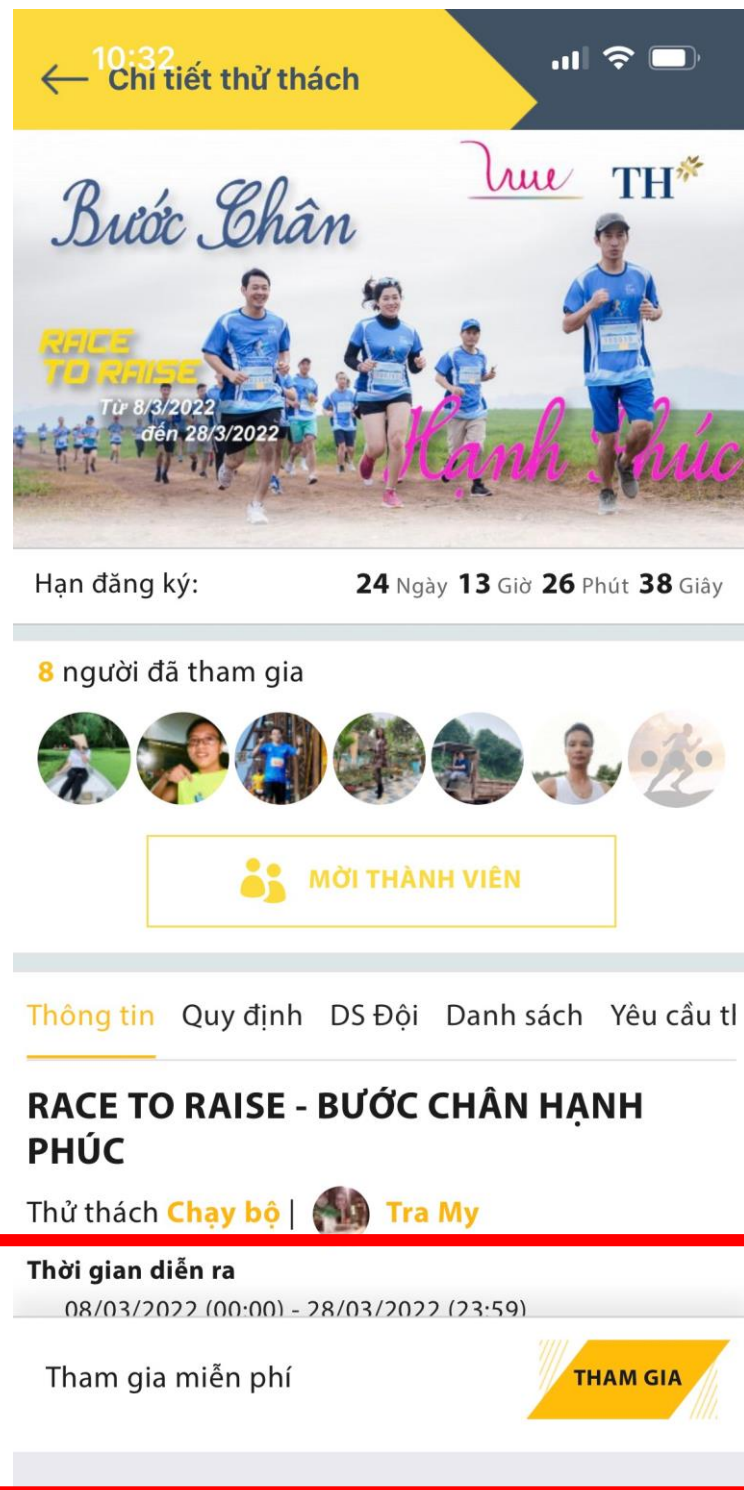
10:32
← Chi tiết thử thách

true TH

Bước Chân

RACE TO RAISE
Từ 8/3/2022
đến 28/3/2022

Hạnh Phúc

Hạn đăng ký: 24 Ngày 13 Giờ 26 Phút 38 Giây

8 người đã tham gia

MỜI THÀNH VIÊN

Thông tin Quy định DS Đội Danh sách Yêu cầu t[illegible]

RACE TO RAISE - BƯỚC CHÂN HẠNH PHÚC

Thử thách Chạy bộ | Tra My

Thời gian diễn ra
08/03/2022 (00:00) - 28/03/2022 (23:59)

Tham gia miễn phí

THAM GIA